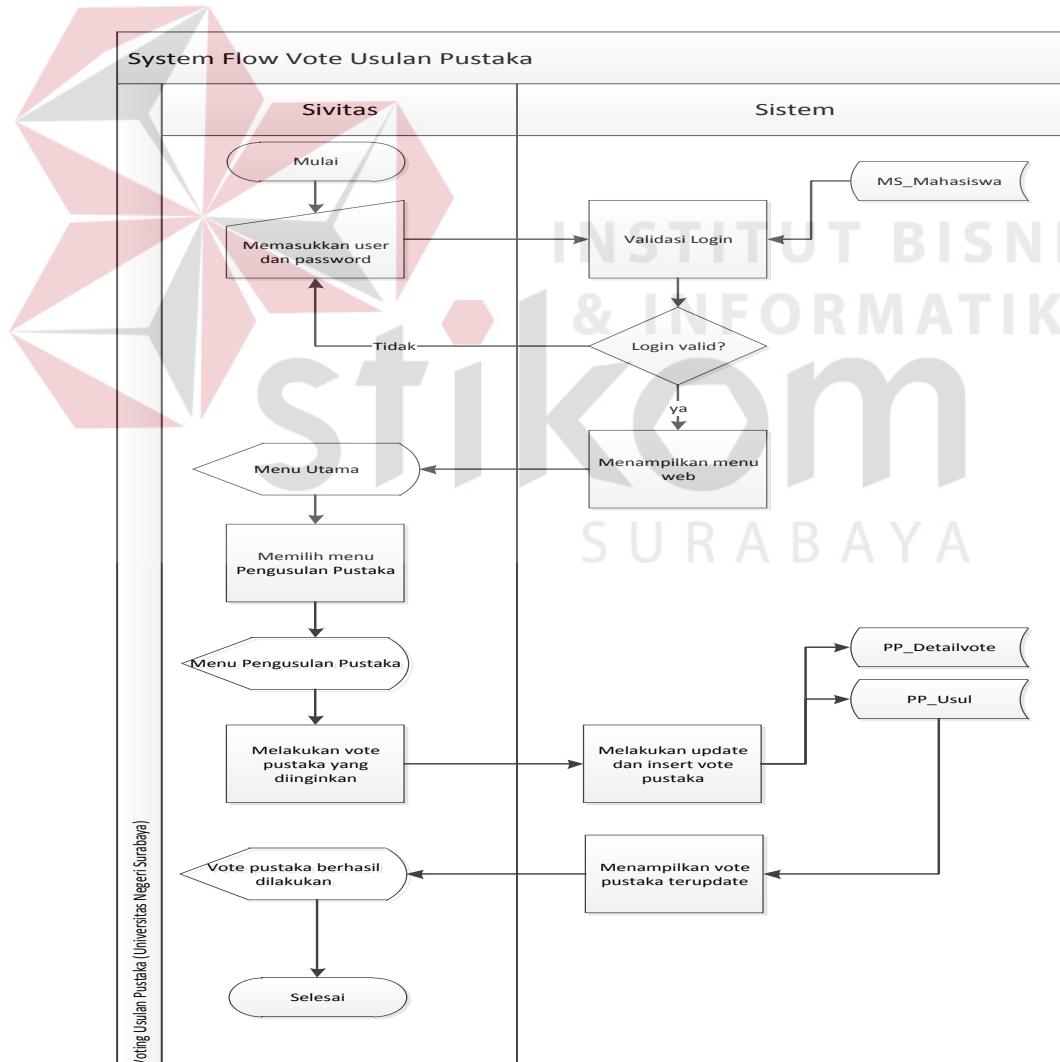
System Flow Vote Usulan Pustaka

Sivitas

Sistem

Mulai

MS_Mahasiswa

Memasukkan user dan password

Validasi Login

INSTITUT BISNIS & INFORMATIKA

stikom

SURABAYA

Tidak

Login valid?

ya

Menu Utama

Menampilkan menu web

Memilih menu Pengusulan Pustaka

Menu Pengusulan Pustaka

PP_Detailvote

PP_Usul

Melakukan vote pustaka yang diinginkan

Melakukan update dan insert vote pustaka

Vote pustaka berhasil dilakukan

Menampilkan vote pustaka terupdate

Selesai

Voting Usulan Pustaka (Universitas Negeri Surabaya)